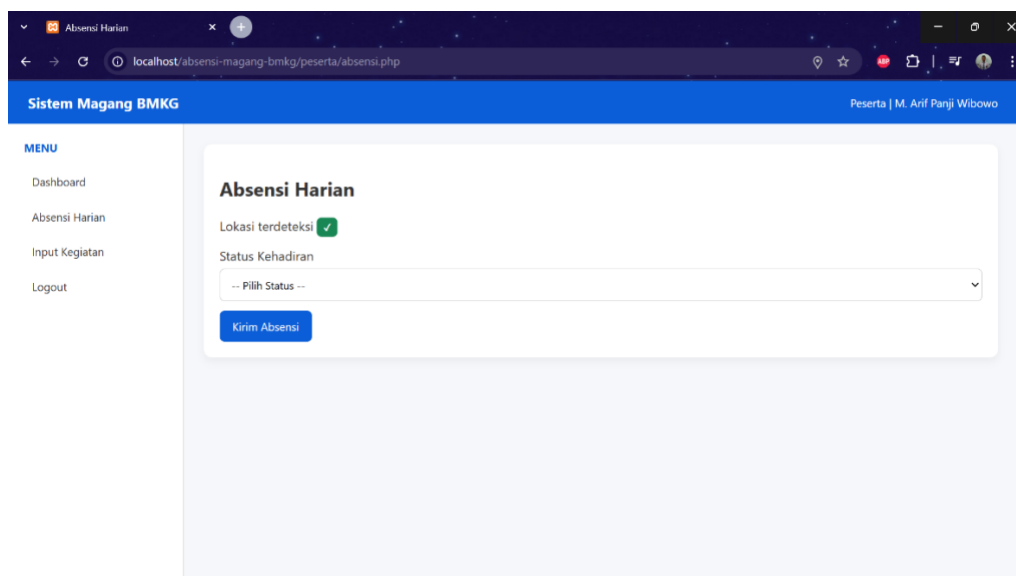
Absensi Harian

localhost/absensi-magang-bmkg/peserta/absensi.php

ABP

Sistem Magang BMKG

Peserta | M. Arif Panji Wibowo

MENU

Dashboard

Absensi Harian

Input Kegiatan

Logout

Absensi Harian

Lokasi terdeteksi ✓

Status Kehadiran

-- Pilih Status --

Kirim Absensi